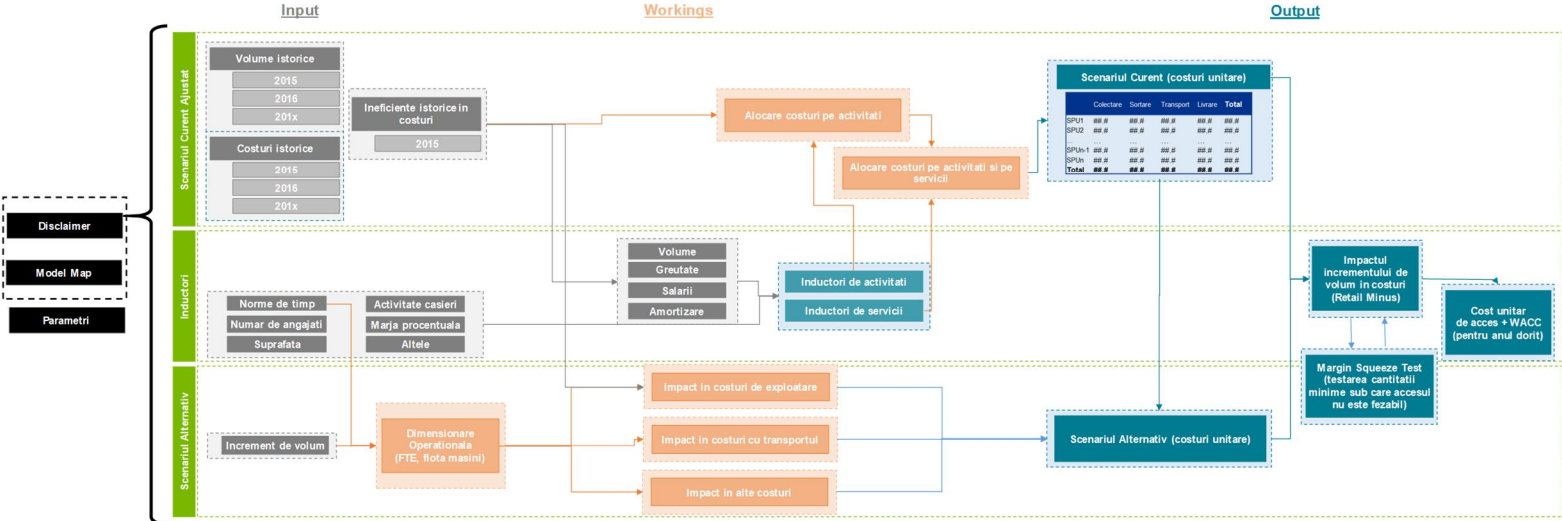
Input

Workings

Output

Disclaimer

Model Map

Parametri

Scenariul Curent Ajustat

Volume istorice

2015

2016

201x

Costuri istorice

2015

2016

201x

Ineficiente istorice in costuri

2015

Alocare costuri pe activitati

Alocare costuri pe activitati si pe servicii

Scenariul Curent (costuri unitare)

| | Colectare | Sortare | Transport | Livrare | Total |
|---|---|---|---|---|---|
| SPU1 | ##.# | ##.# | ##.# | ##.# | ##.# |
| SPU2 | ##.# | ##.# | ##.# | ##.# | ##.# |
| ... | ... | ... | ... | ... | ... |
| SPUn-1 | ##.# | ##.# | ##.# | ##.# | ##.# |
| SPUn | ##.# | ##.# | ##.# | ##.# | ##.# |
| Total | ##.# | ##.# | ##.# | ##.# | ##.# |

Inductori

Norme de timp

Numar de angajati

Suprafata

Activitate casieri

Marja procentuala

Altele

Volume

Greutate

Salarii

Amortizare

Inductori de activitati

Inductori de servicii

Impactul incrementului de volum in costuri (Retail Minus)

Cost unitar de acces + WACC (pentru anul dorit)

Margin Squeeze Test (testarea cantitatii minime sub care accesul nu este fezabil)

Scenariul Alternativ

Increment de volum

Dimensionare Operationala (FTE, flota masini)

Impact in costuri de exploatare

Impact in costuri cu transportul

Impact in alte costuri

Scenariul Alternativ (costuri unitare)